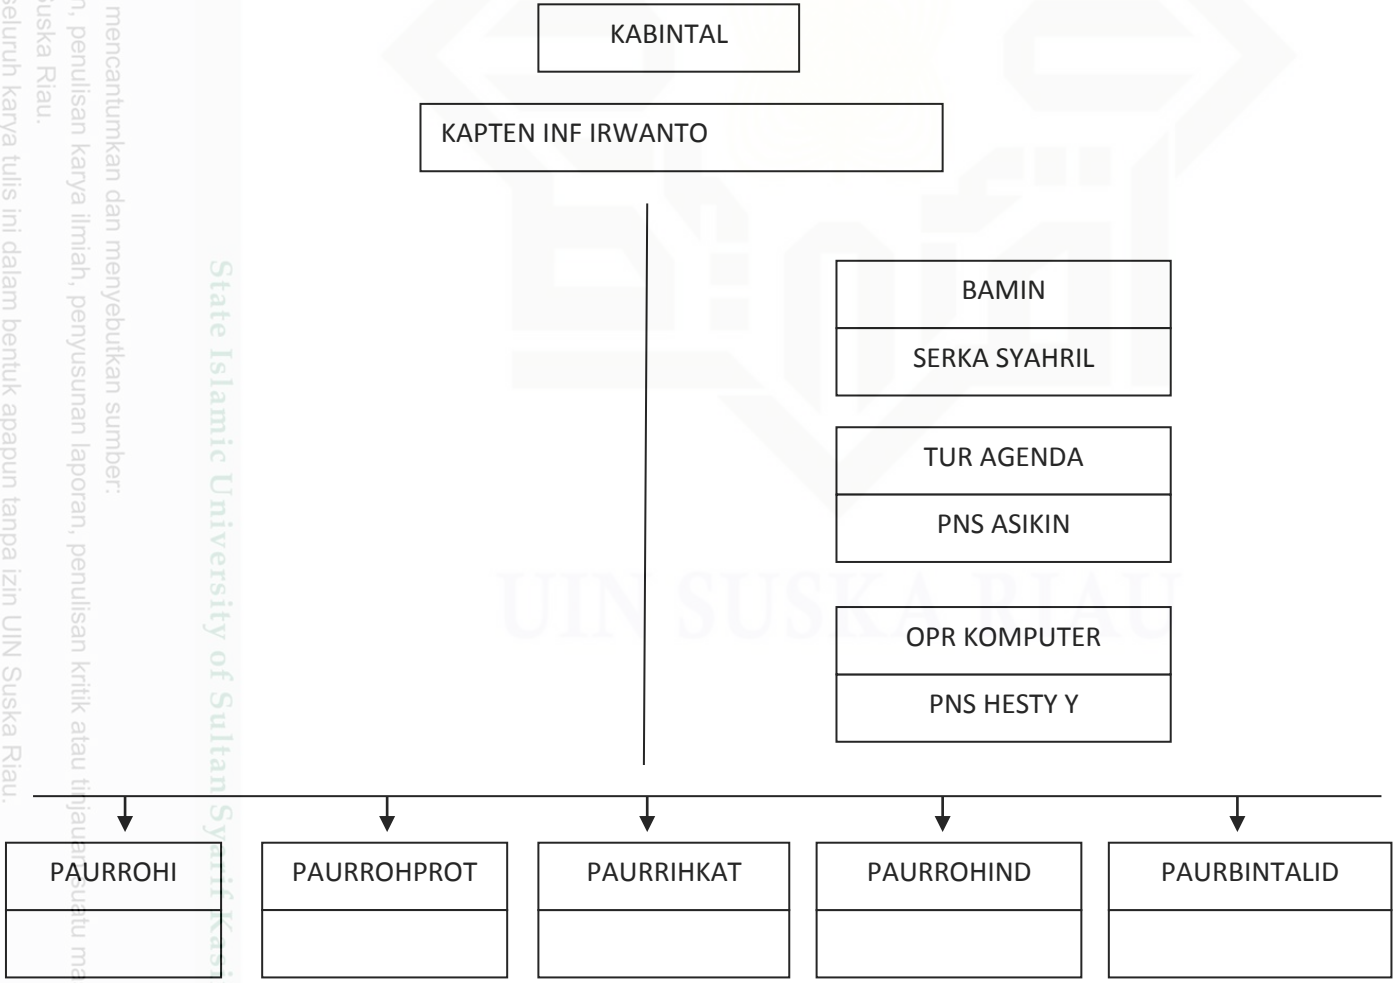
KABINTAL

KAPTEN INF IRWANTO

BAMIN

SERKA SYAHRIL

TUR AGENDA

PNS ASIKIN

OPR KOMPUTER

PNS HESTY Y

PAURROHI

PAURROHPROT

PAURRIHKAT

PAURROHIND

PAURBINTALID

mencantumkan dan menyebutkan sumber:
n, penulisan karya ilmiah, penyusunan laporan, penulisan kritik atau tinjauan suatu ma
Suska Riau.
seluruh karya tulis ini dalam bentuk apapun tanpa izin UIN Suska Riau.

State Islamic University of Sultan Syarif Kasim

UIN SUSKA RIAU